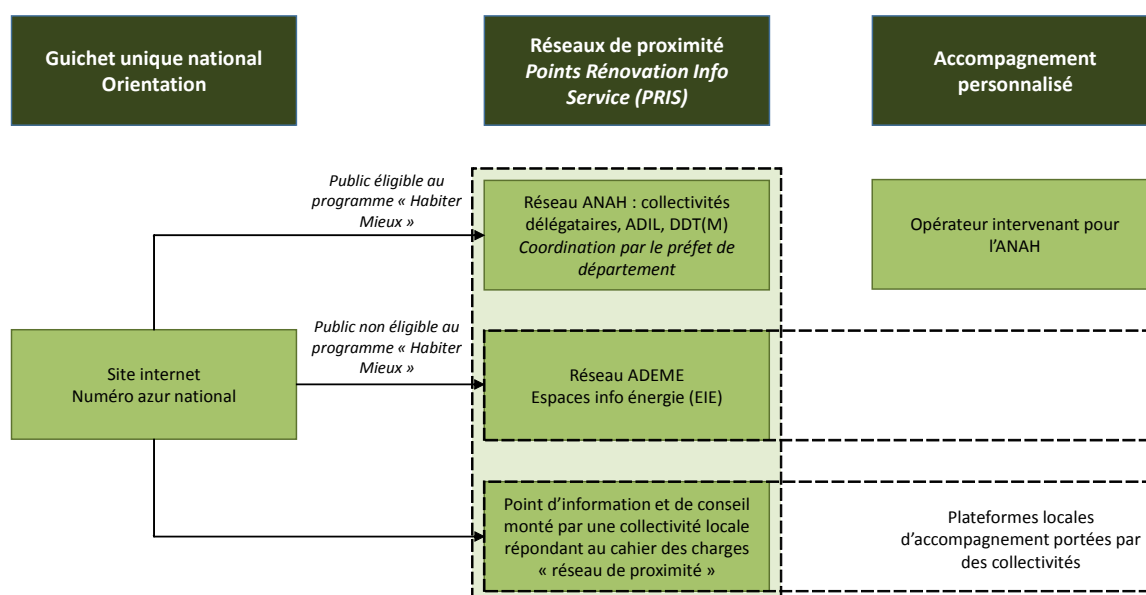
Guichet unique national
Orientation

Réseaux de proximité
*Points Rénovation Info Service (PRIS)*

Accompagnement personnalisé

*Public éligible au programme « Habiter Mieux »*

Réseau ANAH : collectivités délégataires, ADIL, DDT(M)
*Coordination par le préfet de département*

Opérateur intervenant pour l'ANAH

*Public non éligible au programme « Habiter Mieux »*

Site internet
Numéro azur national

Réseau ADEME
Espaces info énergie (EIE)

Point d'information et de conseil monté par une collectivité locale répondant au cahier des charges « réseau de proximité »

Plateformes locales d'accompagnement portées par des collectivités